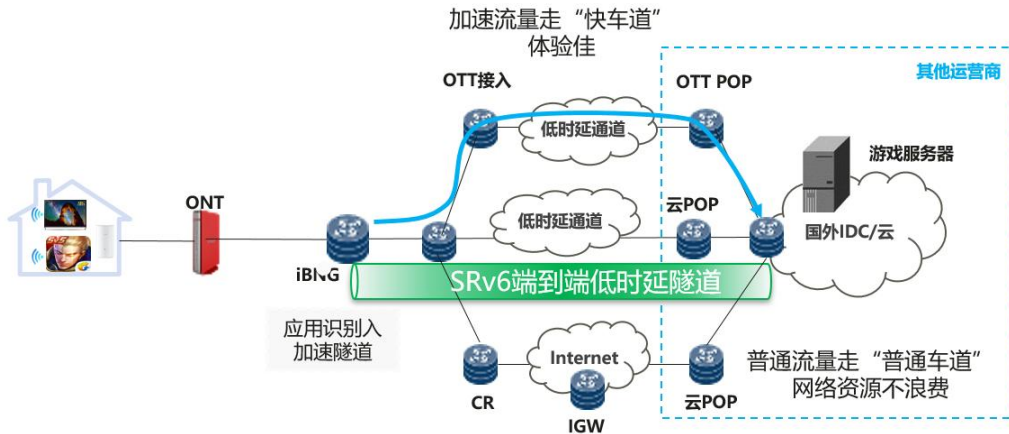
加速流量走“快车道”
体验佳

OTT接入

OTT POP

其他运营商

低时延通道

游戏服务器

ONT

低时延通道

云POP

国外IDC/云

iBNG

SRv6端到端低时延隧道

应用识别入
加速隧道

Internet

普通流量走“普通车道”
网络资源不浪费

CR

IGW

云POP